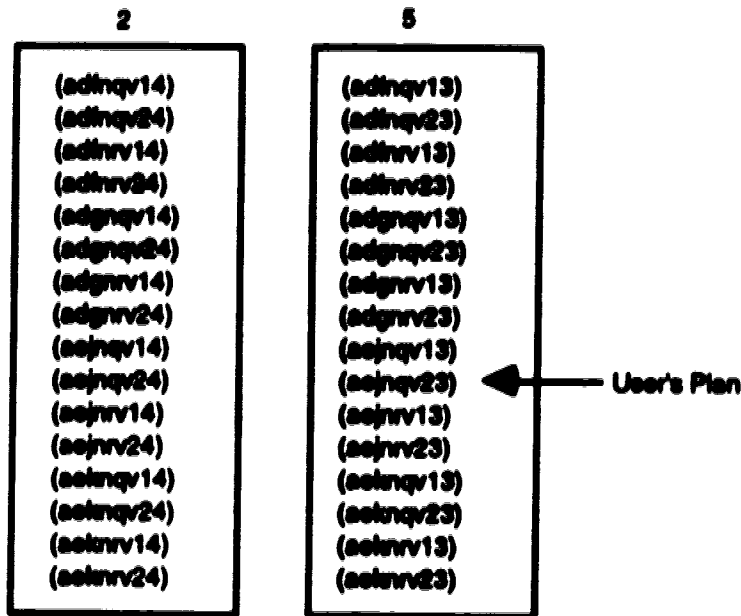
2

(adinqv14)
(adinqv24)
(adinrv14)
(adinrv24)
(adgnqv14)
(adgnqv24)
(adgnrv14)
(adgnrv24)
(aejnqv14)
(aejnqv24)
(aejnrv14)
(aejnrv24)
(aeknqv14)
(aeknqv24)
(aeknrv14)
(aeknrv24)

5

(adinqv13)
(adinqv23)
(adinrv13)
(adinrv23)
(adgnqv13)
(adgnqv23)
(adgnrv13)
(adgnrv23)
(aejnqv13)
(aejnqv23)
(aejnrv13)
(aejnrv23)
(aeknqv13)
(aeknqv23)
(aeknrv13)
(aeknrv23)

User's Plan